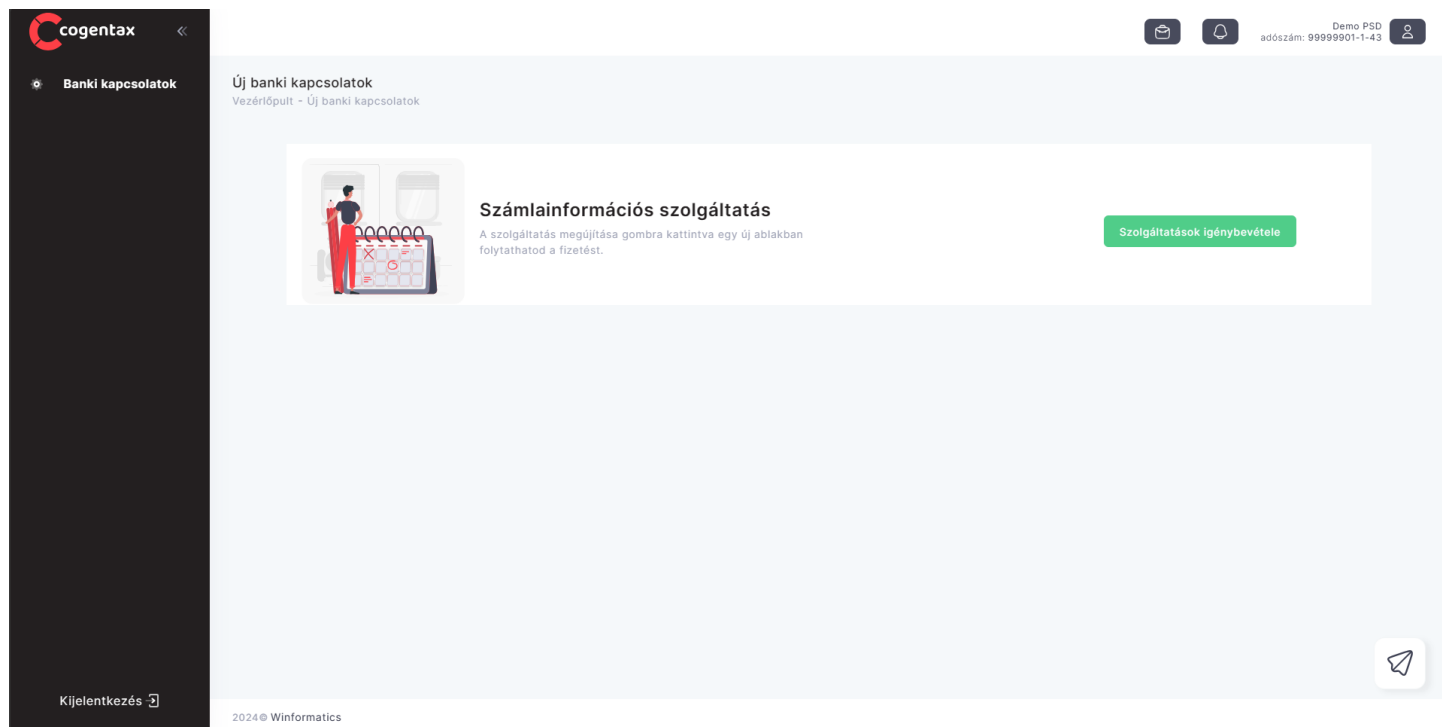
cogentax

Banki kapcsolatok

Demo PSD
adószám: 99999901-1-43

Új banki kapcsolatok
Vezérlőpult - Új banki kapcsolatok

Számlainformációs szolgáltatás
A szolgáltatás megújítása gombra kattintva egy új ablakban folytathatod a fizetést.

Szolgáltatások igénybevétele

Kijelentkezés

2024© Winformatics